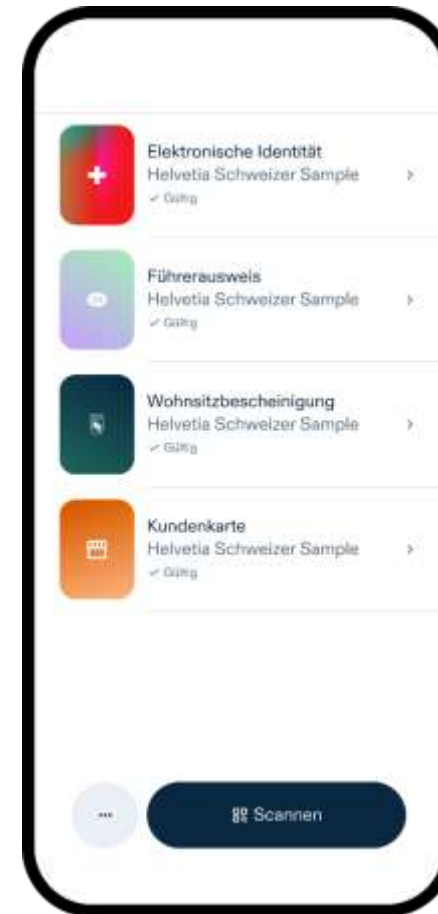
Elektronische Identität
Helvetia Schweizer Sample
✓ Gültig

Führerausweis
Helvetia Schweizer Sample
✓ Gültig

Wohnsitzbescheinigung
Helvetia Schweizer Sample
✓ Gültig

Kundenkarte
Helvetia Schweizer Sample
✓ Gültig

...

Scannen